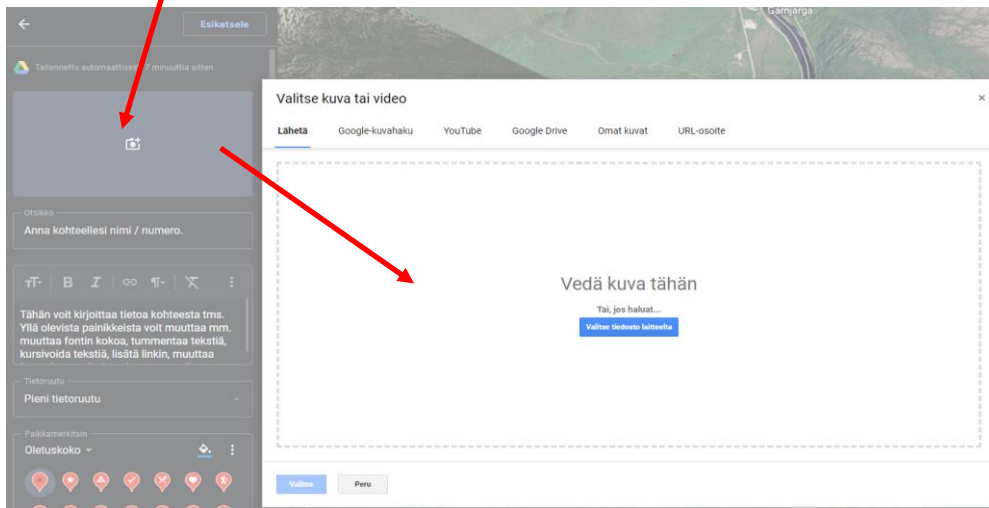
Esikatsele

Tallennettu automaattisesti 7 minuuttia sitten

Gámjarga

Otsikko
Anna kohteellesi nimi / numero.

Tähän voit kirjoittaa tietoa kohteesta tms. Yllä olevista painikkeista voit muuttaa mm. muuttaa fontin kokoa, tummentaa tekstiä, kursivoida tekstiä, lisätä linkin, muuttaa

Tietoruutu
Pieni tietoruutu

Paikkamerkitsin
Oletuskoko

Valitse kuva tai video

×

Lähetä | Google-kuvahaku | YouTube | Google Drive | Omat kuvat | URL-osoite

Vedä kuva tähän

Tai, jos haluat...

Valitse tiedosto laitteelta

Valitse

Peru